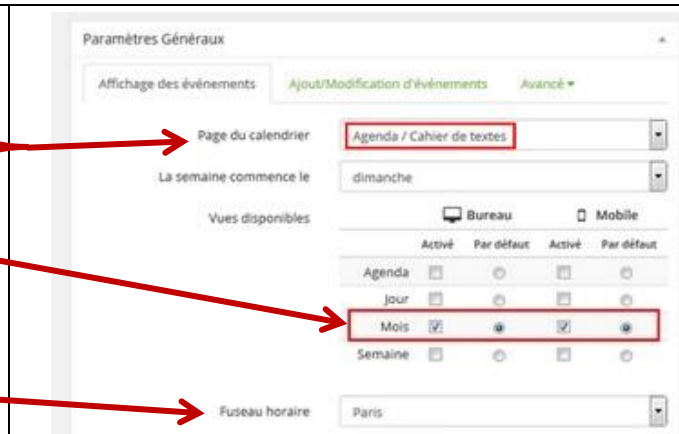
Paramètres Généraux

Affichage des événements | Ajout/Modification d'événements | Avancé ▾

Page du calendrier | Agenda / Cahier de textes

La semaine commence le | dimanche

Vues disponibles

| | Bureau Activé | Bureau Par défaut | Mobile Activé | Mobile Par défaut |
|---|---|---|---|---|
| Agenda | | | | |
| Jour | | | | |
| Mois | ☑ | ◉ | ☑ | ◉ |
| Semaine | | | | |

Fuseau horaire | Paris